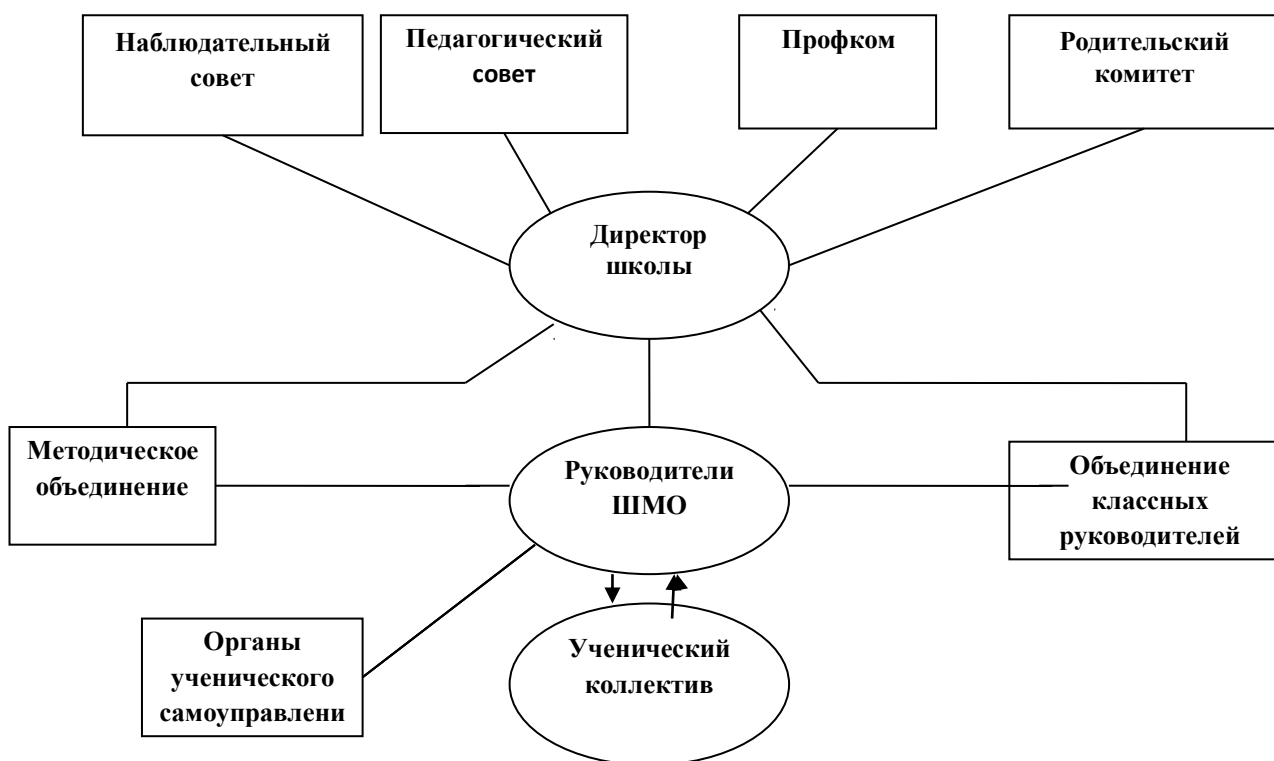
Наблюдательный совет

Педагогический совет

Профком

Родительский комитет

Директор школы

Методическое объединение

Руководители ШМО

Объединение классных руководителей

Органы ученического самоуправлени

Ученический коллектив